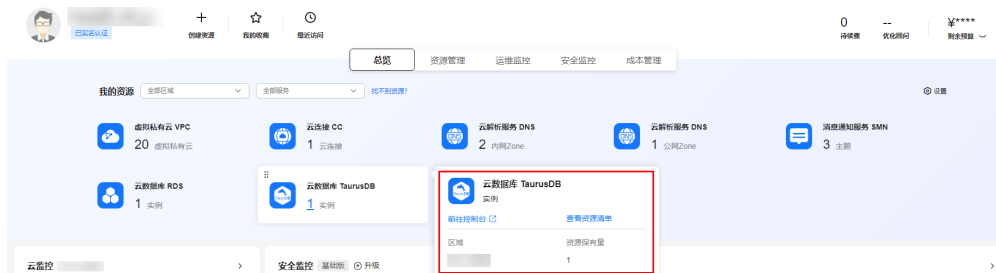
已实名认证

创建资源 我的收藏 最近访问

0 待续费 -- 优化顾问 ¥**** 剩余预算

总览 资源管理 运维监控 安全监控 成本管理

我的资源 全部区域 全部服务 找不到资源?

设置

虚拟私有云 VPC
20 虚拟私有云

云连接 CC
1 云连接

云解析服务 DNS
2 内网Zone

云解析服务 DNS
1 公网Zone

消息通知服务 SMN
3 主题

云数据库 RDS
1 实例

云数据库 TaurusDB
1 实例

云数据库 TaurusDB
实例

前往控制台 查看资源清单

区域 资源保有量
1

云监控

安全监控 基础版 升级